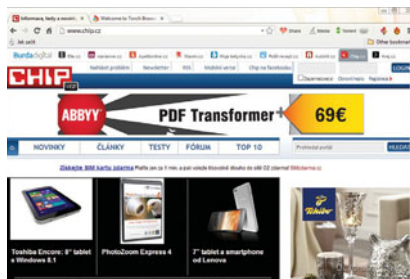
Informace, testy a recenz | Welcome to Touch Brows

www.chip.cz

Jak začít

Other bookmarks

Burda digital | Hledat | Newsletter | RSS | Chip na facebooku

Zapamatovat | Obnovit heslo | Registrace | LOGIN

CHIP

ABBYY PDF Transformer 69€

NOVINKY | ČLÁNKY | TESTY | FÓRUM | TOP 10

Prohledat portál | HLEDAT

Získejte SIM kartu zdarma

Toshiba Encore: 8" tablet s Windows 8.1

PhotoZoom Express 4

7" tablet a smartphone od Lenovo

Tchibo